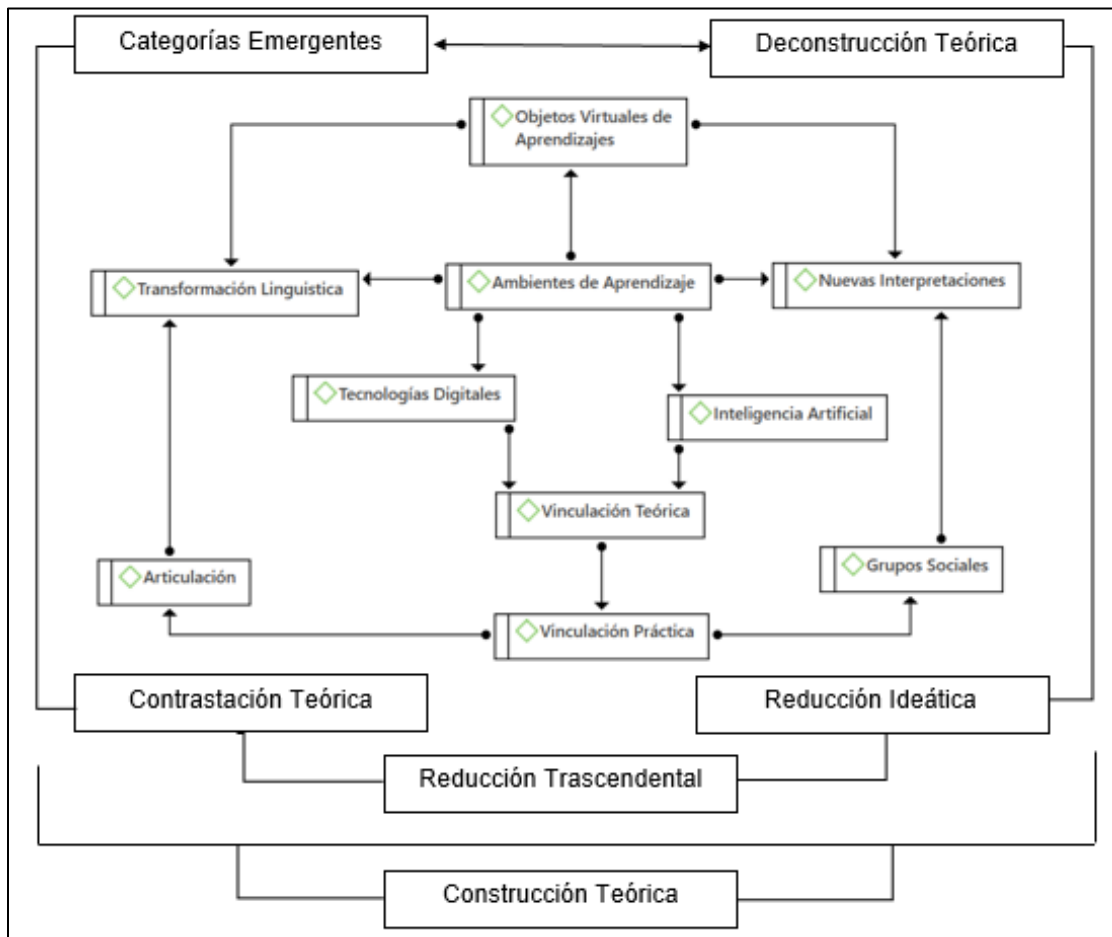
Categorías Emergentes

Deconstrucción Teórica

Objetos Virtuales de Aprendizajes

Transformación Linguistica

Ambientes de Aprendizaje

Nuevas Interpretaciones

Tecnologías Digitales

Inteligencia Artificial

Vinculación Teórica

Articulación

Grupos Sociales

Vinculación Práctica

Contrastación Teórica

Reducción Ideática

Reducción Trascendental

Construcción Teórica